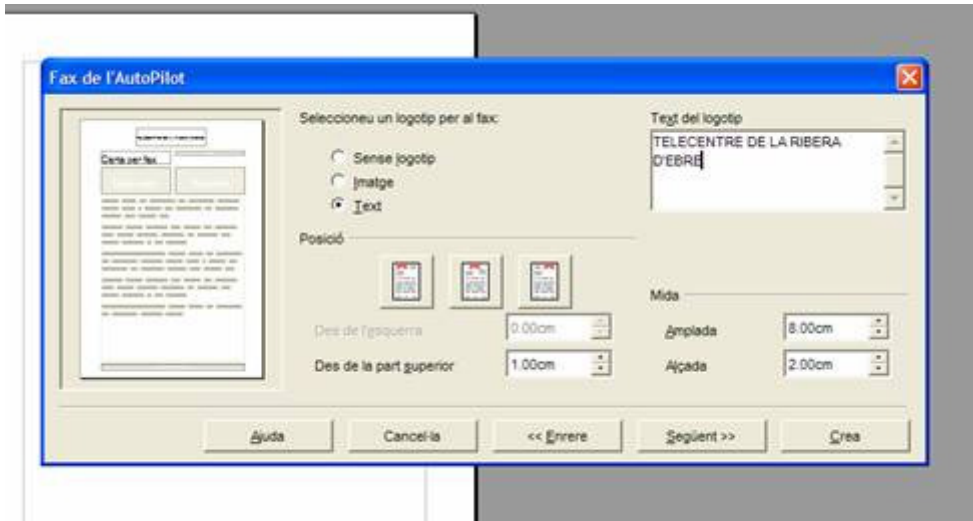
Fax de l'AutoPilot

Carta per fax

Seleccioneu un logotip per al fax:

Sense logotip
Imatge
Text

Posició

Des de l'esquerra 0.00cm
Des de la part superior 1.00cm

Text del logotip
TELECENTRE DE LA RIBERA D'EBRE

Mida
Amplada 8.00cm
Alçada 2.00cm

Ajuda
Cancel·la
<< Enrere
Següent >>
Crea